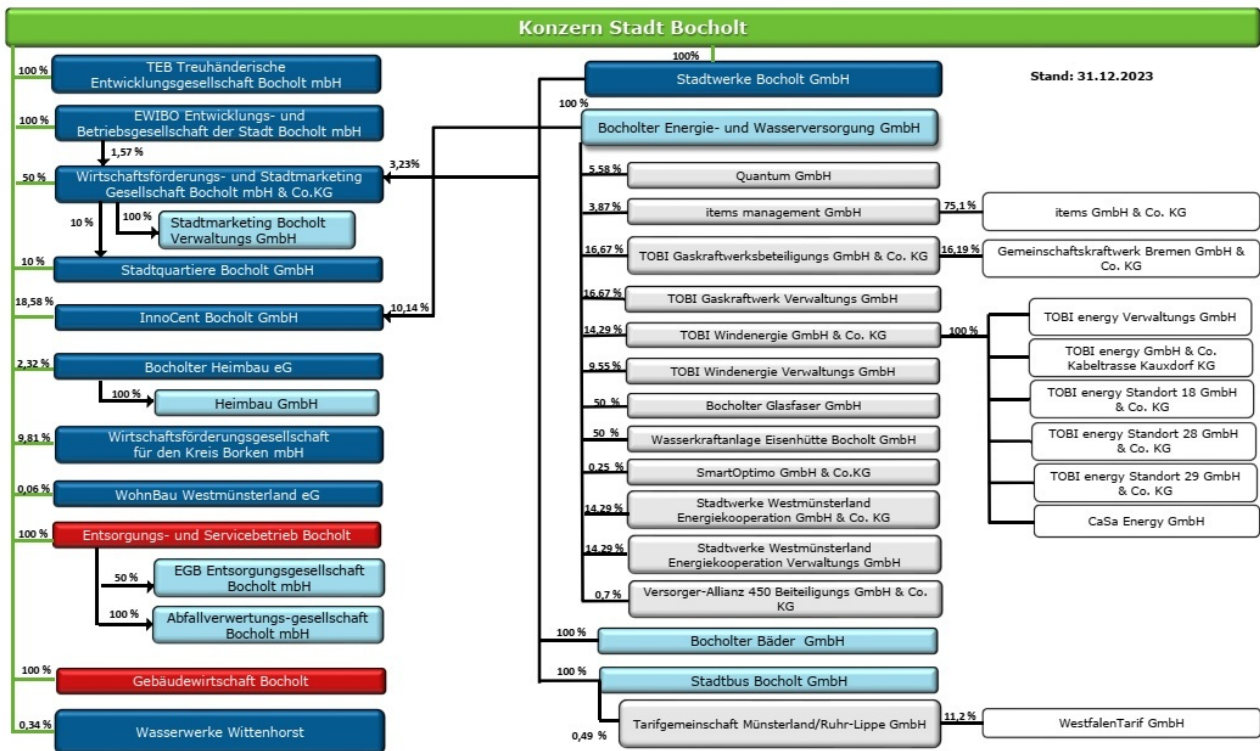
Konzern Stadt Bocholt

Stand: 31.12.2023

100 % TEB Treuhänderische Entwicklungsgesellschaft Bocholt mbH

100 % EWIBO Entwicklungs- und Betriebsgesellschaft der Stadt Bocholt mbH

1,57 %

50 % Wirtschaftsförderungs- und Stadtmarketing Gesellschaft Bocholt mbH & Co.KG

10 %

100 % Stadtmarketing Bocholt Verwaltungs GmbH

10 % Stadtquartiere Bocholt GmbH

18,58 % InnoCent Bocholt GmbH

2,32 % Bocholter Heimbau eG

100 % Heimbau GmbH

9,81 % Wirtschaftsförderungsgesellschaft für den Kreis Borken mbH

0,06 % WohnBau Westmünsterland eG

100 % Entsorgungs- und Servicebetrieb Bocholt

50 % EGB Entsorgungsgesellschaft Bocholt mbH

100 % Abfallverwertungs-gesellschaft Bocholt mbH

100 % Gebäudewirtschaft Bocholt

0,34 % Wasserwerke Wittenhorst

100% Stadtwerke Bocholt GmbH

100 % Bocholter Energie- und Wasserversorgung GmbH

3,23%

10,14 %

5,58 % Quantum GmbH

3,87 % items management GmbH

75,1 % items GmbH & Co. KG

16,67 % TOBI Gaskraftwerksbeteiligungs GmbH & Co. KG

16,19 % Gemeinschaftskraftwerk Bremen GmbH & Co. KG

16,67 % TOBI Gaskraftwerk Verwaltungs GmbH

14,29 % TOBI Windenergie GmbH & Co. KG

100 %

TOBI energy Verwaltungs GmbH

TOBI energy GmbH & Co. Kabeltrasse Kauxdorf KG

TOBI energy Standort 18 GmbH & Co. KG

TOBI energy Standort 28 GmbH & Co. KG

TOBI energy Standort 29 GmbH & Co. KG

CaSa Energy GmbH

9,55 % TOBI Windenergie Verwaltungs GmbH

50 % Bocholter Glasfaser GmbH

50 % Wasserkraftanlage Eisenhütte Bocholt GmbH

0,25 % SmartOptimo GmbH & Co.KG

14,29 % Stadtwerke Westmünsterland Energiekooperation GmbH & Co. KG

14,29 % Stadtwerke Westmünsterland Energiekooperation Verwaltungs GmbH

0,7 % Versorger-Allianz 450 Beiteiligungs GmbH & Co. KG

100 % Bocholter Bäder GmbH

100 % Stadtbus Bocholt GmbH

0,49 % Tarifgemeinschaft Münsterland/Ruhr-Lippe GmbH

11,2 % WestfalenTarif GmbH